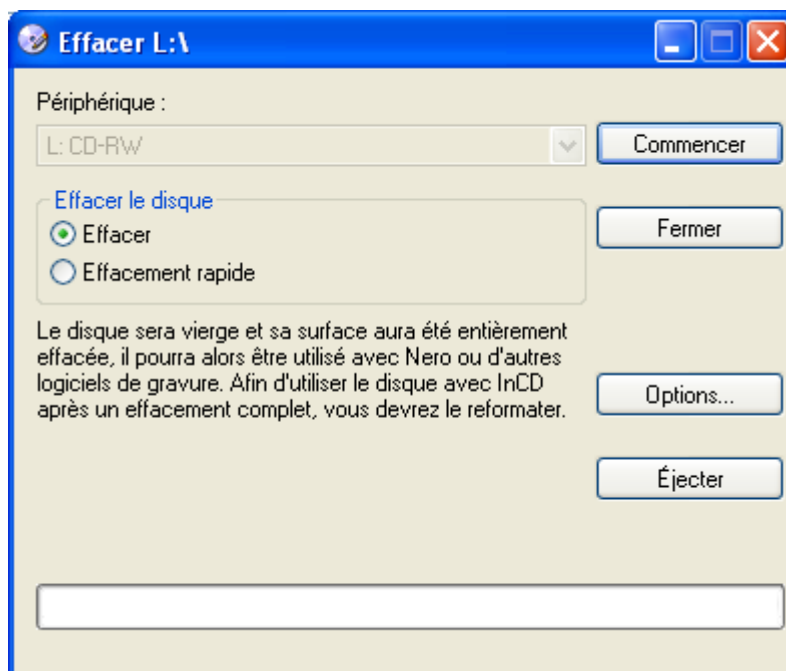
Effacer L:\

Périphérique :

L: CD-RW

Commencer

Effacer le disque

Effacer

Effacement rapide

Fermer

Le disque sera vierge et sa surface aura été entièrement effacée, il pourra alors être utilisé avec Nero ou d'autres logiciels de gravure. Afin d'utiliser le disque avec InCD après un effacement complet, vous devrez le reformater.

Options...

Éjecter